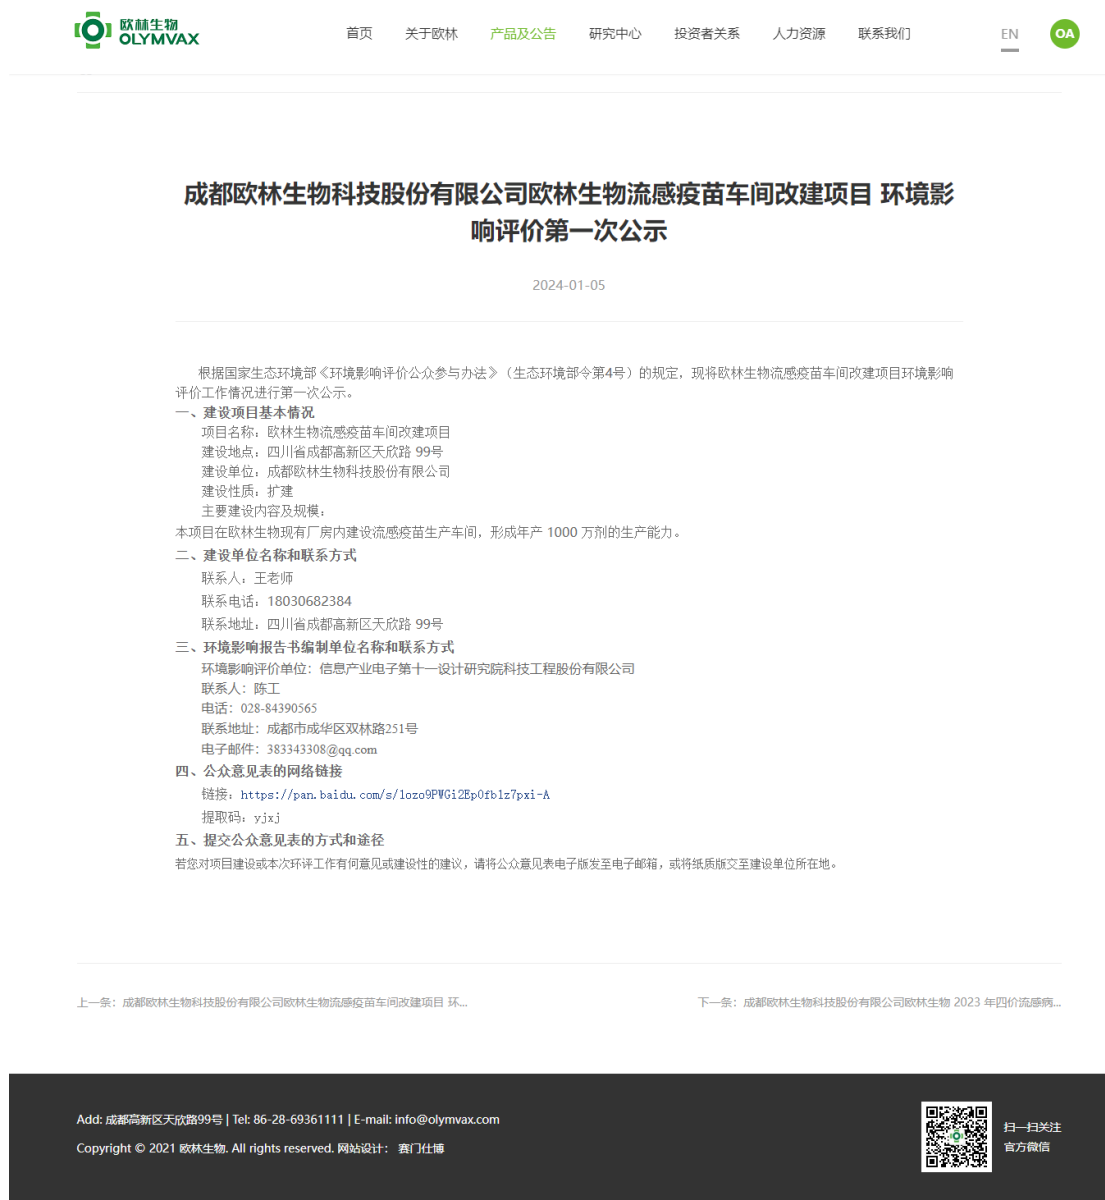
欧林生物 OLYMVAX

首页 关于欧林 产品及公告 研究中心 投资者关系 人力资源 联系我们

EN

OA

成都欧林生物科技股份有限公司欧林生物流感疫苗车间改建项目 环境影响评价第一次公示

2024-01-05

根据国家生态环境部《环境影响评价公众参与办法》（生态环境部令第4号）的规定，现将欧林生物流感疫苗车间改建项目环境影响评价工作情况进行第一次公示。

一、建设项目基本情况

项目名称：欧林生物流感疫苗车间改建项目

建设地点：四川省成都高新区天欣路 99号

建设单位：成都欧林生物科技股份有限公司

建设性质：扩建

主要建设内容及规模：

本项目在欧林生物现有厂房内建设流感疫苗生产车间，形成年产 1000 万剂的生产能力。

二、建设单位名称和联系方式

联系人：王老师

联系电话：18030682384

联系地址：四川省成都高新区天欣路 99号

三、环境影响报告书编制单位名称和联系方式

环境影响评价单位：信息产业电子第十一设计研究院科技工程股份有限公司

联系人：陈工

电话：028-84390565

联系地址：成都市成华区双林路251号

电子邮件：383343308@qq.com

四、公众意见表的网络链接

链接：https://pan.baidu.com/s/1ozo9PWGi2Ep0fb1z7pxi-A

提取码：yjxj

五、提交公众意见表的方式和途径

若您对项目建设或本次环评工作有何意见或建设性的建议，请将公众意见表电子版发至电子邮箱，或将纸质版交至建设单位所在地。

上一条：成都欧林生物科技股份有限公司欧林生物流感疫苗车间改建项目 环...

下一条：成都欧林生物科技股份有限公司欧林生物 2023 年四价流感病...

Add: 成都高新区天欣路99号 | Tel: 86-28-69361111 | E-mail: info@olymvax.com

Copyright © 2021 欧林生物. All rights reserved. 网站设计： 赛门仕博

扫一扫关注
官方微信